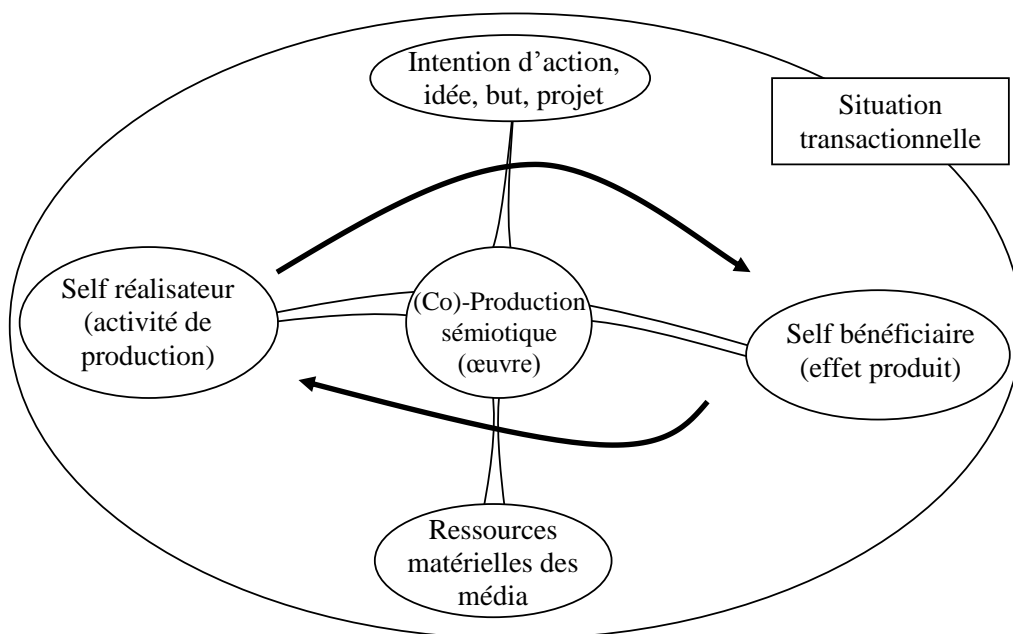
Intention d'action, idée, but, projet

Situation transactionnelle

Self réalisateur (activité de production)

(Co)-Production sémiotique (œuvre)

Self bénéficiaire (effet produit)

Ressources matérielles des média